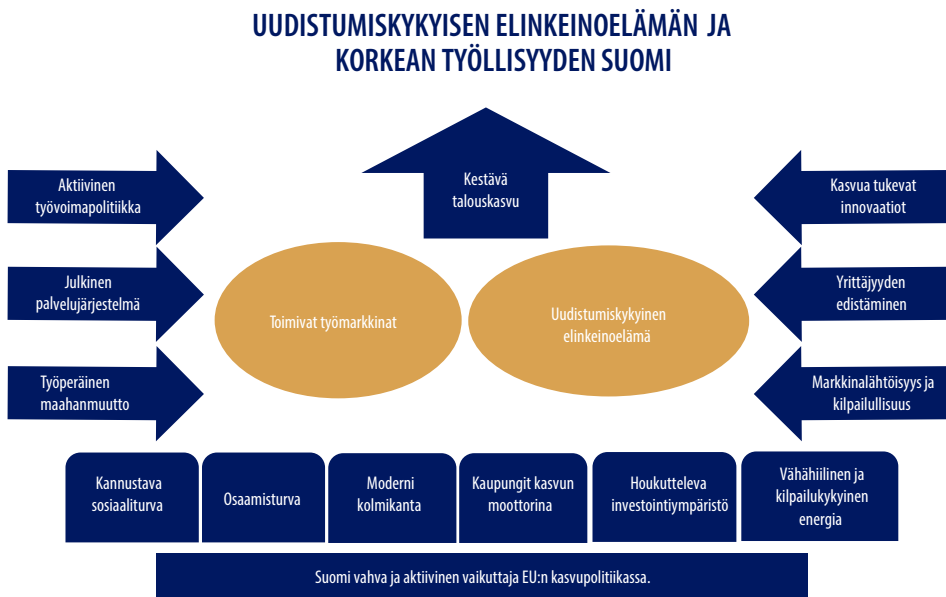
UUDISTUMISKYKYISEN ELINKEINOELÄMÄN JA KORKEAN TYÖLLISYYDEN SUOMI

Aktiivinen työvoimapolitiikka

Julkinen palvelujärjestelmä

Työperäinen maahanmuutto

Kestävä talouskasvu

Toimivat työmarkkinat

Uudistumiskykyinen elinkeinoelämä

Kasvua tukevat innovaatiot

Yrittäjyyden edistäminen

Markkinalähtöisyys ja kilpailullisuus

Kannustava sosiaaliturva

Osaamisturva

Moderni kolmikanta

Kaupungit kasvun moottorina

Houkutteleva investointiympäristö

Vähähiilinen ja kilpailukykyinen energia

Suomi vahva ja aktiivinen vaikuttaja EU:n kasvupolitiikassa.